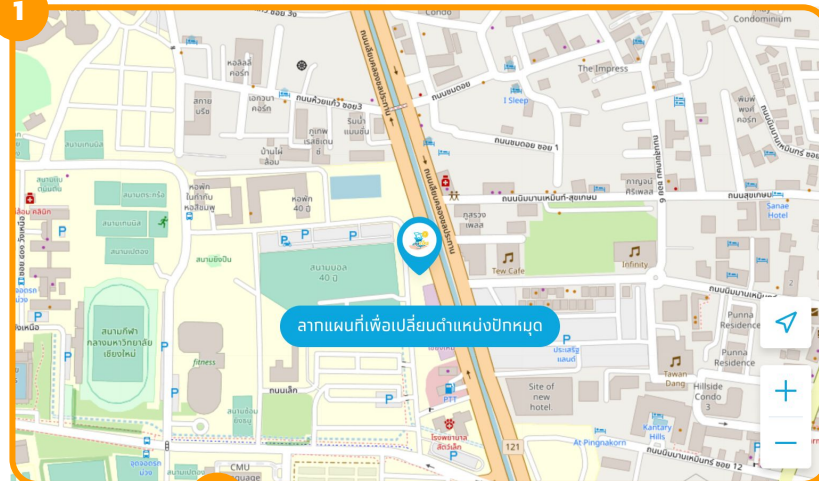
1

ซอย 3อ
Condo
Condominium
หอลีลี่ คอร์ท
ถนนห้วยแก้ว ซอย 3
เอกวนา คอร์ท
สกาย บริจ
รีมน้ำ แมนชั่น
ภูเพ เรสซิเดน
The Impress
ถนนซอย
I Sleep
ถนนชลประทาน
ถนนซอย ซอย 1
พันพ์ คอร์ท
ถนนนิมมานเหมินท์ ซอย
บ้านไผ่ ล้อม
สนามเทนนิส
หอพัก ในกำกับ หอชื่นชุ
หอพัก 40 ปี
ถนนนิมมานเหมินท์-สุเทพเอิต
กาญจน ศิราพลส
ถนนสุเทพ
Sanae Hotel
สนามเทนนิส
สนามตะกร้อ
สนามเทนนิส
สนามแบดมินตัน
สนามยิงปืน
สนามฟุตบอล 40 ปี
กุลรวง เพลส
Tew Cafe
Infinity
ถนนนิมมานเหมินท์
สนามกีฬา กลางมหาวิทยาลัย เชียงใหม่
ลากแผนที่เพื่อเปลี่ยนตำแหน่งปักหมุด
Punna Residence
fitness
ประเสริฐ แมนชั่น
Punna Residence
Site of new hotel
Tawan Dang
Hillside Condo 3
ถนนเลียบ
PTT
สนามฟุตบอล
Kantary Hills
121
โรงพยาบาล ลักษณ์
At Pingnakorn
ถนนนิมมานเหมินท์ ซอย 12
CMU
Language